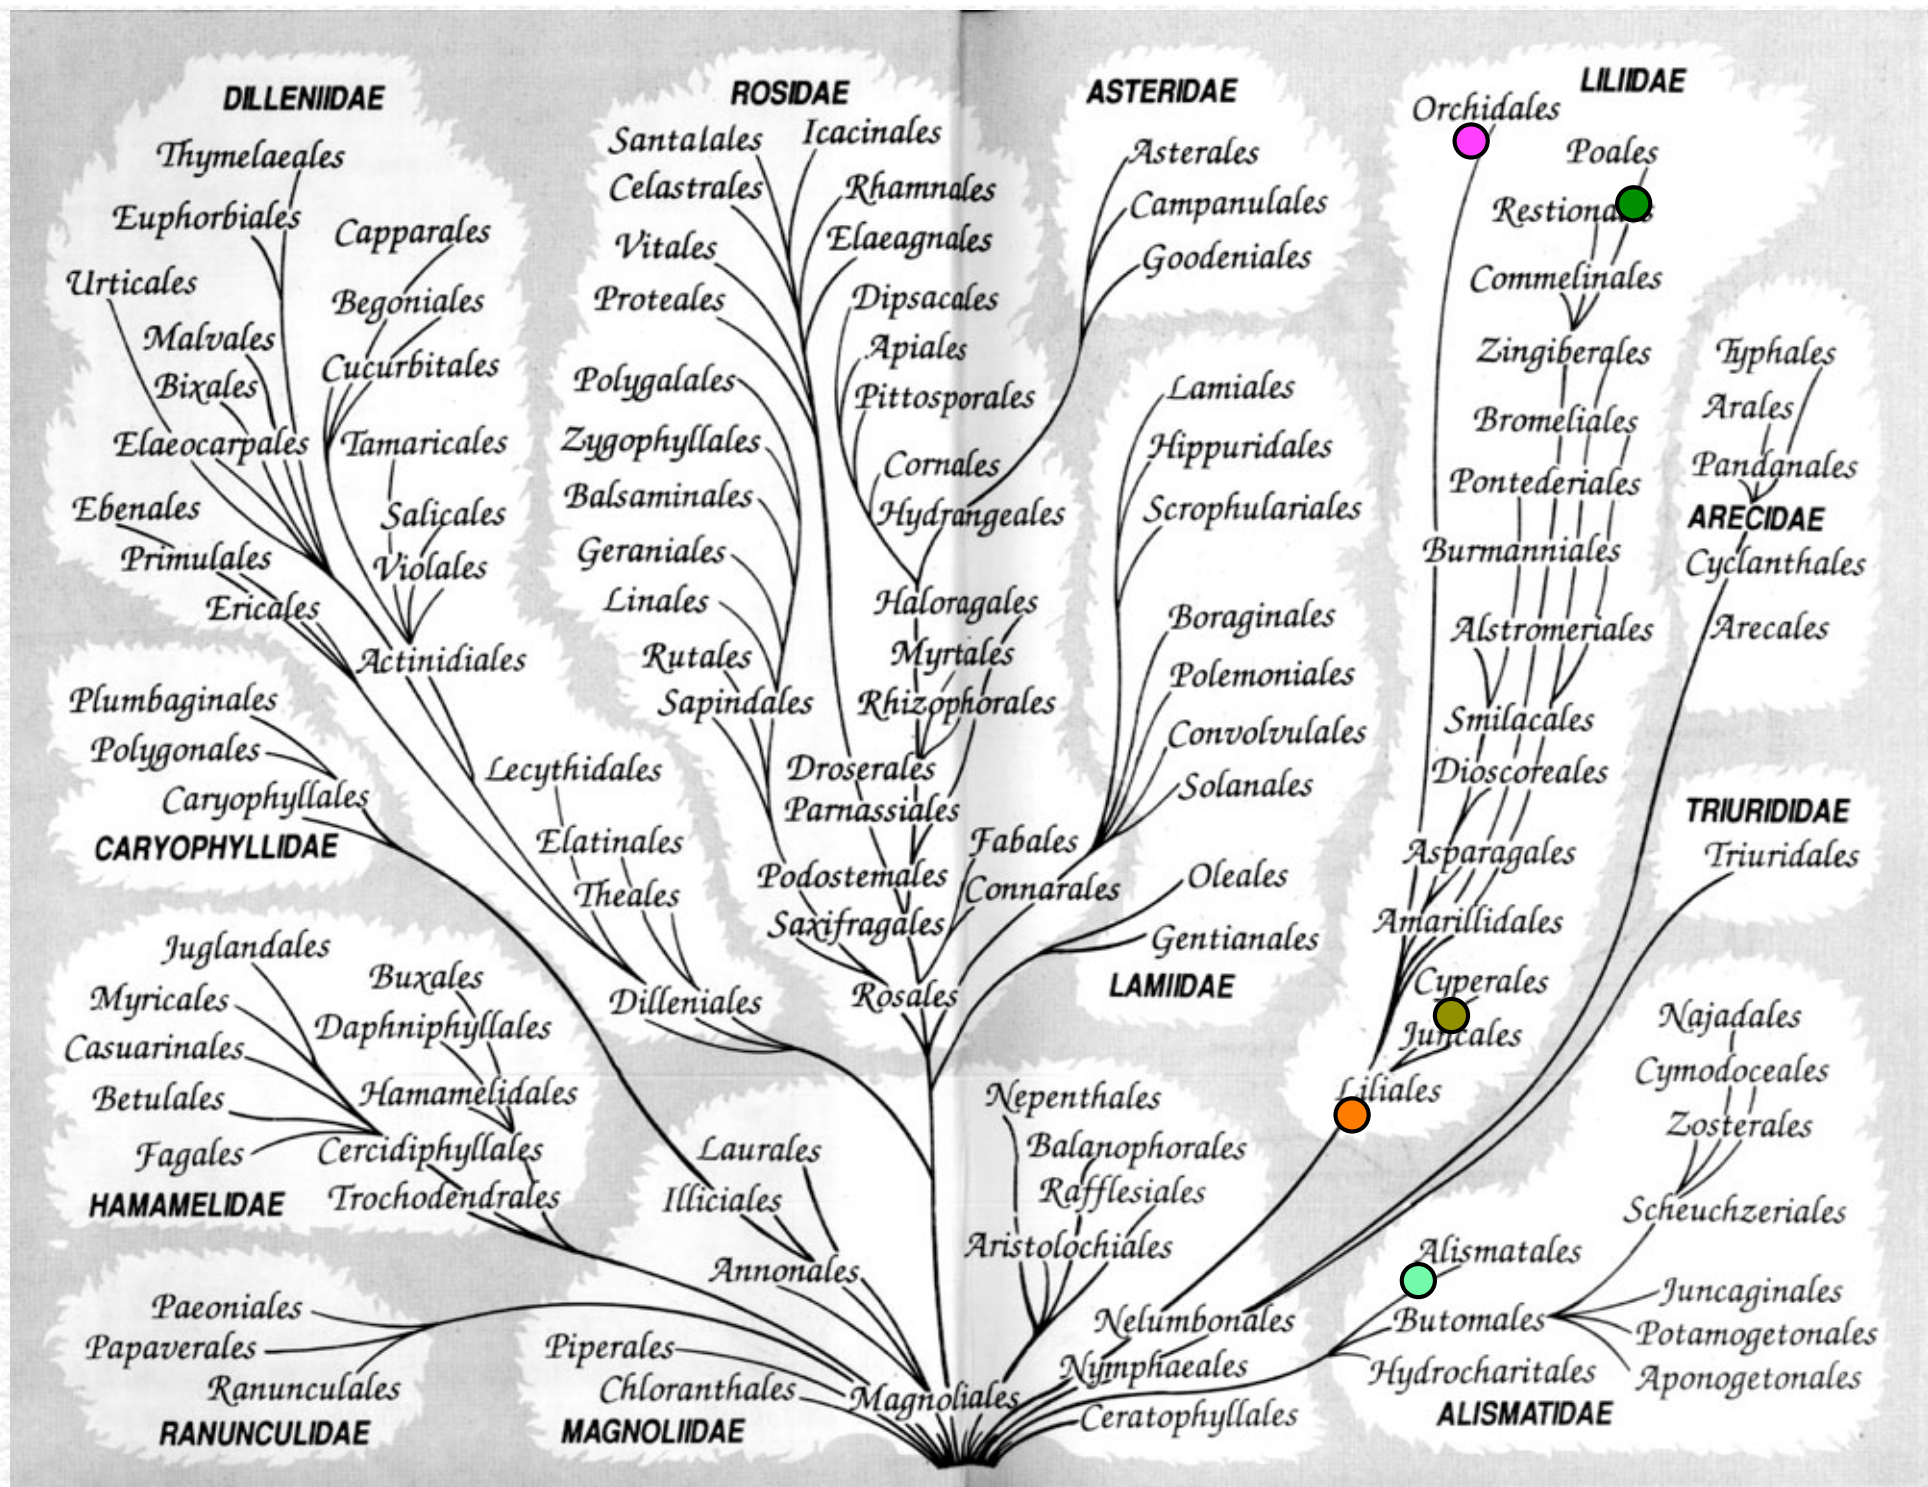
DILLENIIDAE
Thymelaeales
Euphorbiales
Capparales
Urticales
Begoniales
Malvales
Cucurbitales
Bixales
Elaeocarpales
Tamaricales
Salicales
Ebenales
Primulales
Violales
Ericales
Actinidiales

ROSIDAE
Santalales
Icacinales
Celastrales
Rhamnales
Vitales
Elaeagnales
Proteales
Dipsacales
Apiales
Polygalales
Pittosporales
Zygophyllales
Cornales
Balsaminales
Hydrangeales
Geraniales
Linales
Haloragales
Rutales
Myrtales
Sapindales
Rhizophorales
Lecythidales
Droserales
Parnassiales
Elatinales
Fabales
Theales
Podostemales
Connarales
Saxifragales
Dilleniales
Rosales

ASTERIDAE
Asterales
Campanulales
Goodeniales
Lamiales
Hippuridales
Scrophulariales
Boraginales
Polemoniales
Convolvulales
Solanales
Oleales
Gentianales
LAMIIDAE

LILIIDAE
Orchidales
Poales
Restionales
Commelinales
Zingiberales
Bromeliales
Pontederiales
Burmanniales
Alstromeriales
Smilacales
Dioscoreales
Asparagales
Amarillidales
Cyperales
Juncales
Liliales

Typhales
Arales
Pandanales
ARECIDAE
Cyclanthales
Arecales

TRIURIDIDAE
Triuridales

CARYOPHYLLIDAE
Plumbaginales
Polygonales
Caryophyllales

HAMAMELIDAE
Juglandales
Myricales
Buxales
Daphniphyllales
Casuarinales
Betulales
Hamamelidales
Fagales
Cercidiphyllales
Trochodendrales

Laurales
Illiciales
Annonales
Nepenthales
Balanophorales
Rafflesiales
Aristolochiales

Najadales
Cymodoceales
Zosterales
Scheuchzeriales
Alismatales
Butomales
Juncaginales
Potamogetonales
Hydrocharitales
Aponogetonales
ALISMATIDAE

Paeoniales
Papaverales
Ranunculales
RANUNCULIDAE
Piperales
Chloranthales
Magnoliales
MAGNOLIIDAE
Nelumbonales
Nymphaeales
Ceratophyllales